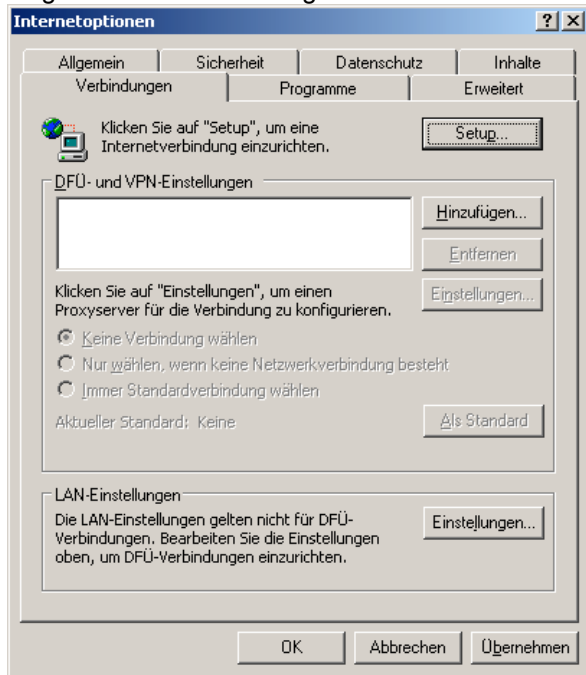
Internetoptionen

?

Allgemein

Sicherheit

Datenschutz

Inhalte

Verbindungen

Programme

Erweitert

Klicken Sie auf "Setup", um eine Internetverbindung einzurichten.

Setup...

DFÜ- und VPN-Einstellungen

Hinzufügen...

Entfernen

Klicken Sie auf "Einstellungen", um einen Proxyserver für die Verbindung zu konfigurieren.

Einstellungen...

Keine Verbindung wählen

Nur wählen, wenn keine Netzwerkverbindung besteht

Immer Standardverbindung wählen

Aktueller Standard: Keine

Als Standard

LAN-Einstellungen

Die LAN-Einstellungen gelten nicht für DFÜ-Verbindungen. Bearbeiten Sie die Einstellungen oben, um DFÜ-Verbindungen einzurichten.

Einstellungen...

OK

Abbrechen

Übernehmen